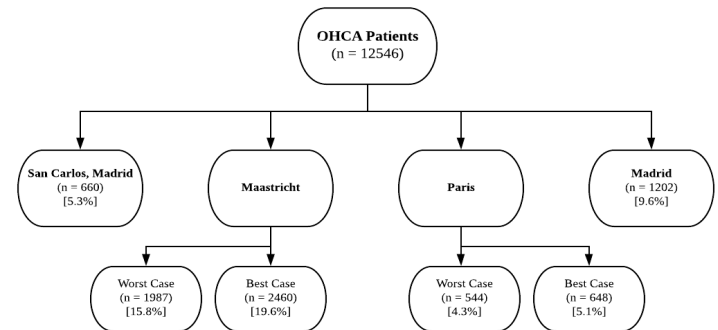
OHCA Patients
(n = 12546)

San Carlos, Madrid
(n = 660)
[5.3%]

Maastricht

Paris

Madrid
(n = 1202)
[9.6%]

Worst Case
(n = 1987)
[15.8%]

Best Case
(n = 2460)
[19.6%]

Worst Case
(n = 544)
[4.3%]

Best Case
(n = 648)
[5.1%]